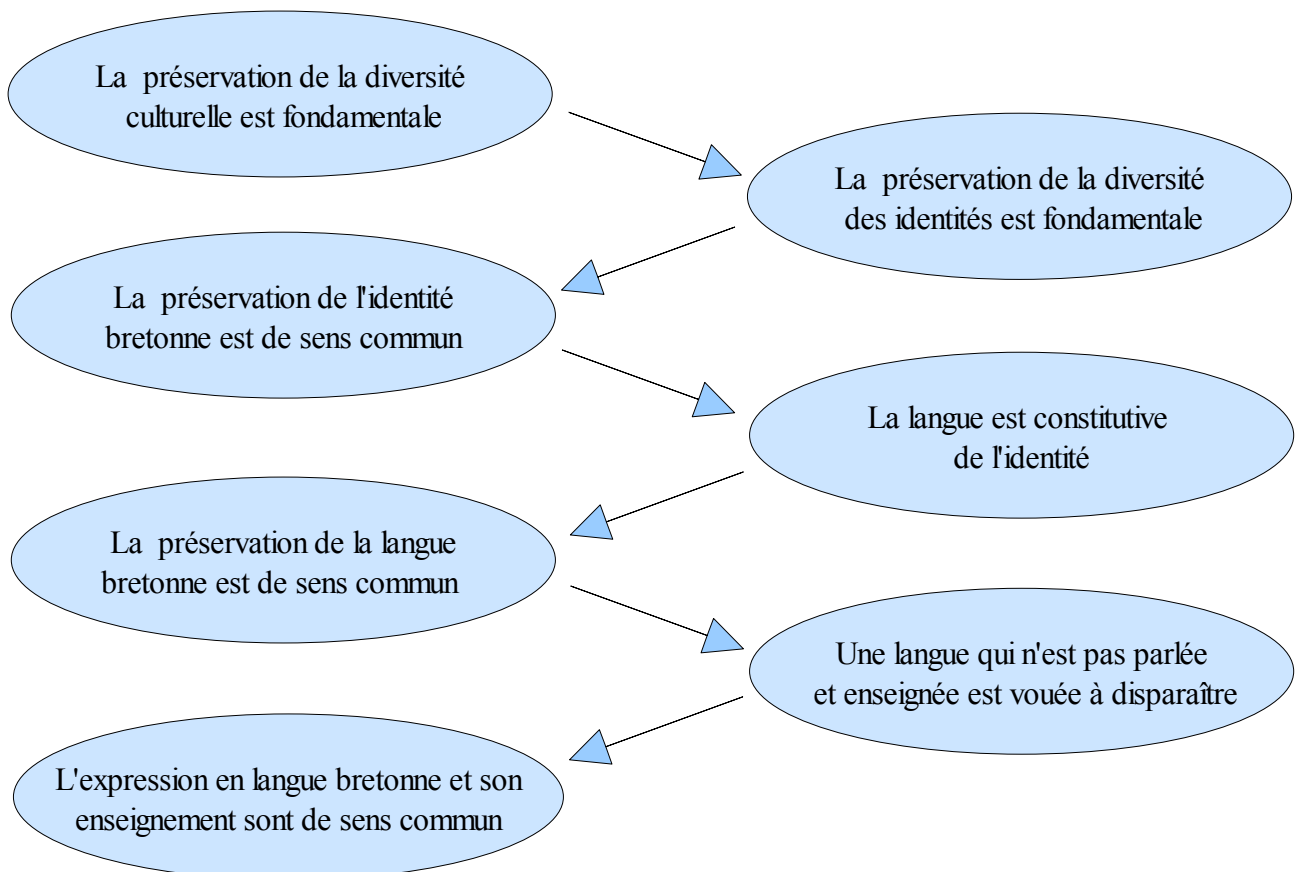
La préservation de la diversité culturelle est fondamentale

La préservation de la diversité des identités est fondamentale

La préservation de l'identité bretonne est de sens commun

La langue est constitutive de l'identité

La préservation de la langue bretonne est de sens commun

Une langue qui n'est pas parlée et enseignée est vouée à disparaître

L'expression en langue bretonne et son enseignement sont de sens commun